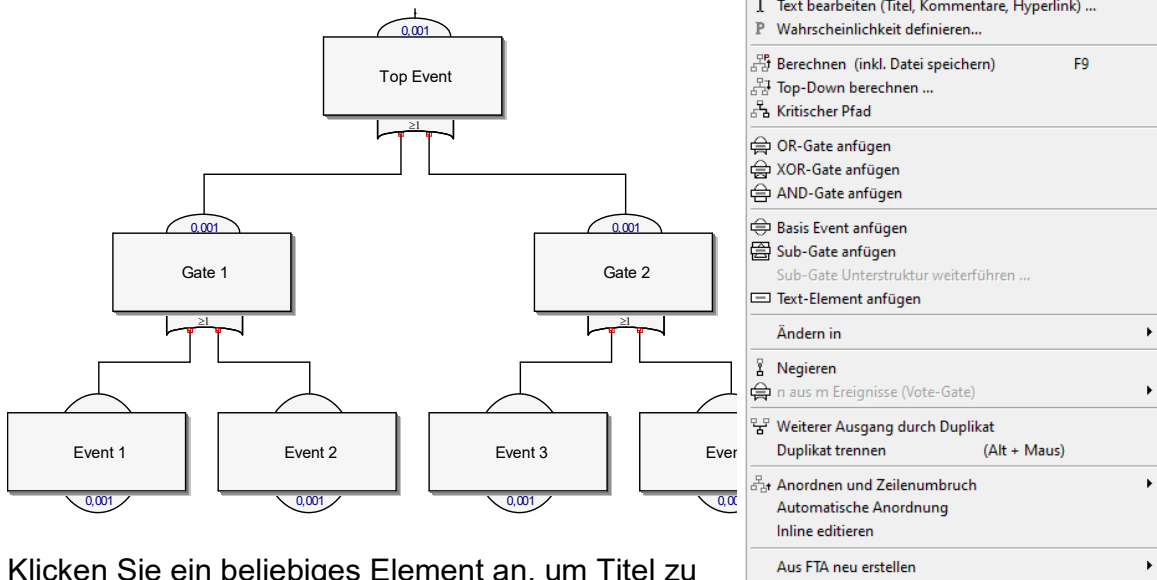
0,001

Top Event

≥1

0,001

Gate 1

≥1

0,001

Gate 2

≥1

Event 1

0,001

Event 2

0,001

Event 3

0,001

Ever

0,00

Klicken Sie ein beliebiges Element an, um Titel zu

Text bearbeiten (Titel, Kommentare, Hyperlink) ...
Wahrscheinlichkeit definieren...

Berechnen (inkl. Datei speichern) F9
Top-Down berechnen ...
Kritischer Pfad

OR-Gate anfügen
XOR-Gate anfügen
AND-Gate anfügen

Basis Event anfügen
Sub-Gate anfügen
Sub-Gate Unterstruktur weiterführen ...
Text-Element anfügen

Ändern in

Negieren
n aus m Ereignisse (Vote-Gate)

Weiterer Ausgang durch Duplikat
Duplikat trennen (Alt + Maus)

Anordnen und Zeilenumbruch
Automatische Anordnung
Inline editieren

Aus FTA neu erstellen